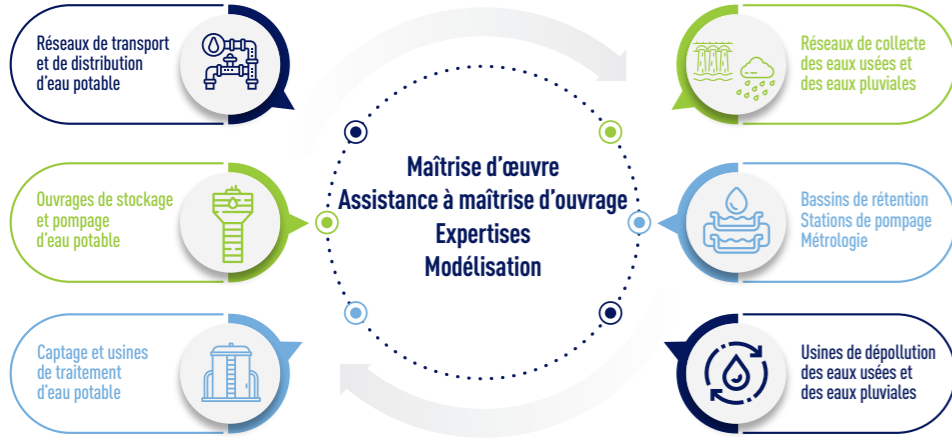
Réseaux de transport et de distribution d'eau potable

Ouvrages de stockage et pompage d'eau potable

Captage et usines de traitement d'eau potable

Maîtrise d'œuvre
Assistance à maîtrise d'ouvrage
Expertises
Modélisation

Réseaux de collecte des eaux usées et des eaux pluviales

Bassins de rétention
Stations de pompage
Métrologie

Usines de dépollution des eaux usées et des eaux pluviales